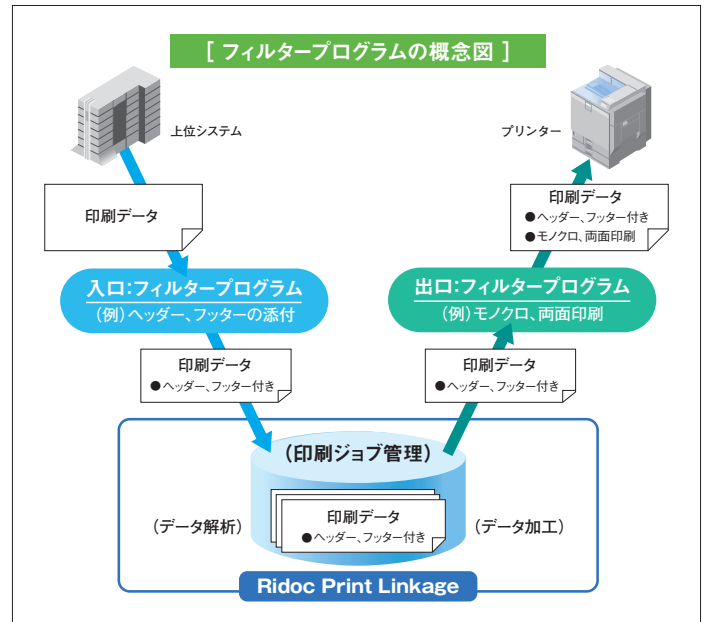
[ フィルタープログラムの概念図 ]

上位システム

プリンター

印刷データ

印刷データ
● ヘッダー、フッター付き
● モノクロ、両面印刷

入口:フィルタープログラム
(例)ヘッダー、フッターの添付

出口:フィルタープログラム
(例)モノクロ、両面印刷

印刷データ
● ヘッダー、フッター付き

印刷データ
● ヘッダー、フッター付き

(印刷ジョブ管理)

(データ解析)

印刷データ
● ヘッダー、フッター付き

(データ加工)

Ridoc Print Linkage